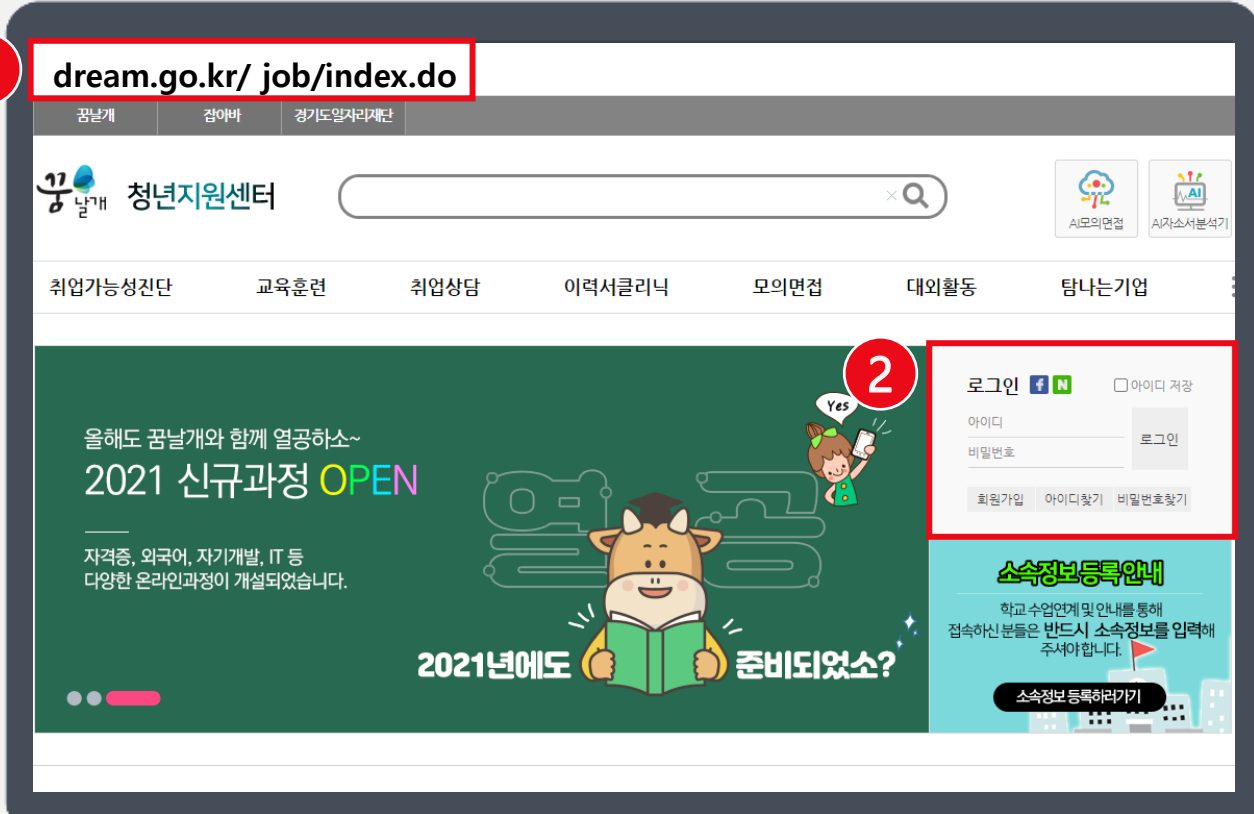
dream.go.kr/ job/index.do

꿈날개 | 잡아바 | 경기도일자리재단

꿈날개 청년지원센터

AI모의면접 AI자소서분석기

취업가능성진단 교육훈련 취업상담 이력서클리닉 모의면접 대외활동 탐나는기업

올해도 꿈날개와 함께 열공하소~
2021 신규과정 OPEN

자격증, 외국어, 자기개발, IT 등
다양한 온라인과정이 개설되었습니다.

Yes

열공

2021년에도 준비되었소?

2

로그인 f N 아이디 저장
아이디
비밀번호
로그인
회원가입 아이디찾기 비밀번호찾기

소속정보 등록 안내
학교 수업연계 및 안내를 통해 접속하신 분들은 반드시 소속정보를 입력해 주셔야합니다.
소속정보 등록하러가기